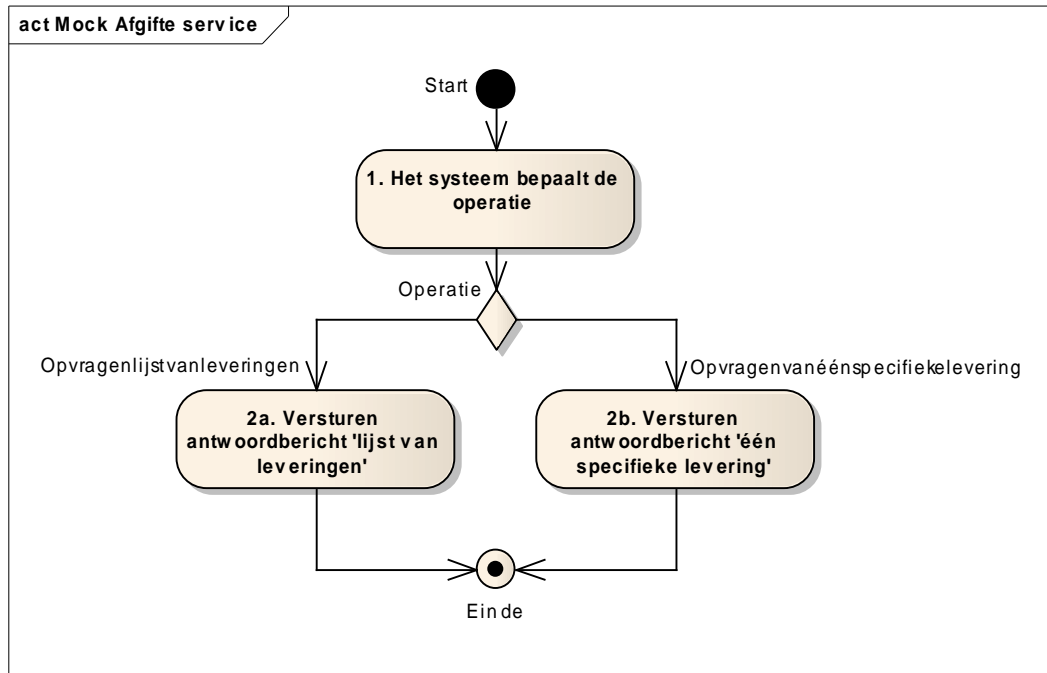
act Mock Afgifte service

Start

1. Het systeem bepaalt de operatie

Operatie

Opvragenlijstvanleveringen

Opvragenvanéénspecifiekelevering

2a. Versturen antwoordbericht 'lijst van leveringen'

2b. Versturen antwoordbericht 'één specifieke levering'

Einde